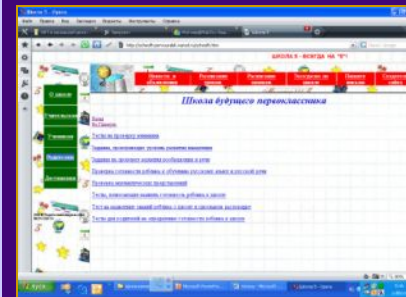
Файл Правка Вид Закладки Инструменты Справка

ШКОЛА 5 - ВСЕГДА НА "5"!

Новости и объявления
Расписание звонков
Расписание уроков
Экзамены
Наши выпуски

О школе
Учительская
Ученики
Родителям
Достижения

Школа будущего первоклассника

Тесты на проверку мышления
Задания, позволяющие оценить развитие мышления
Задания на логическое мышление
Проверка готовности ребенка к обучению
Развитие математических представлений
Тесты, позволяющие выявить готовность ребенка к школе
Тест на выявление знаний ребенка о школе и школьном распорядке
Тесты для родителей на определение готовности ребенка к школе

Пуск